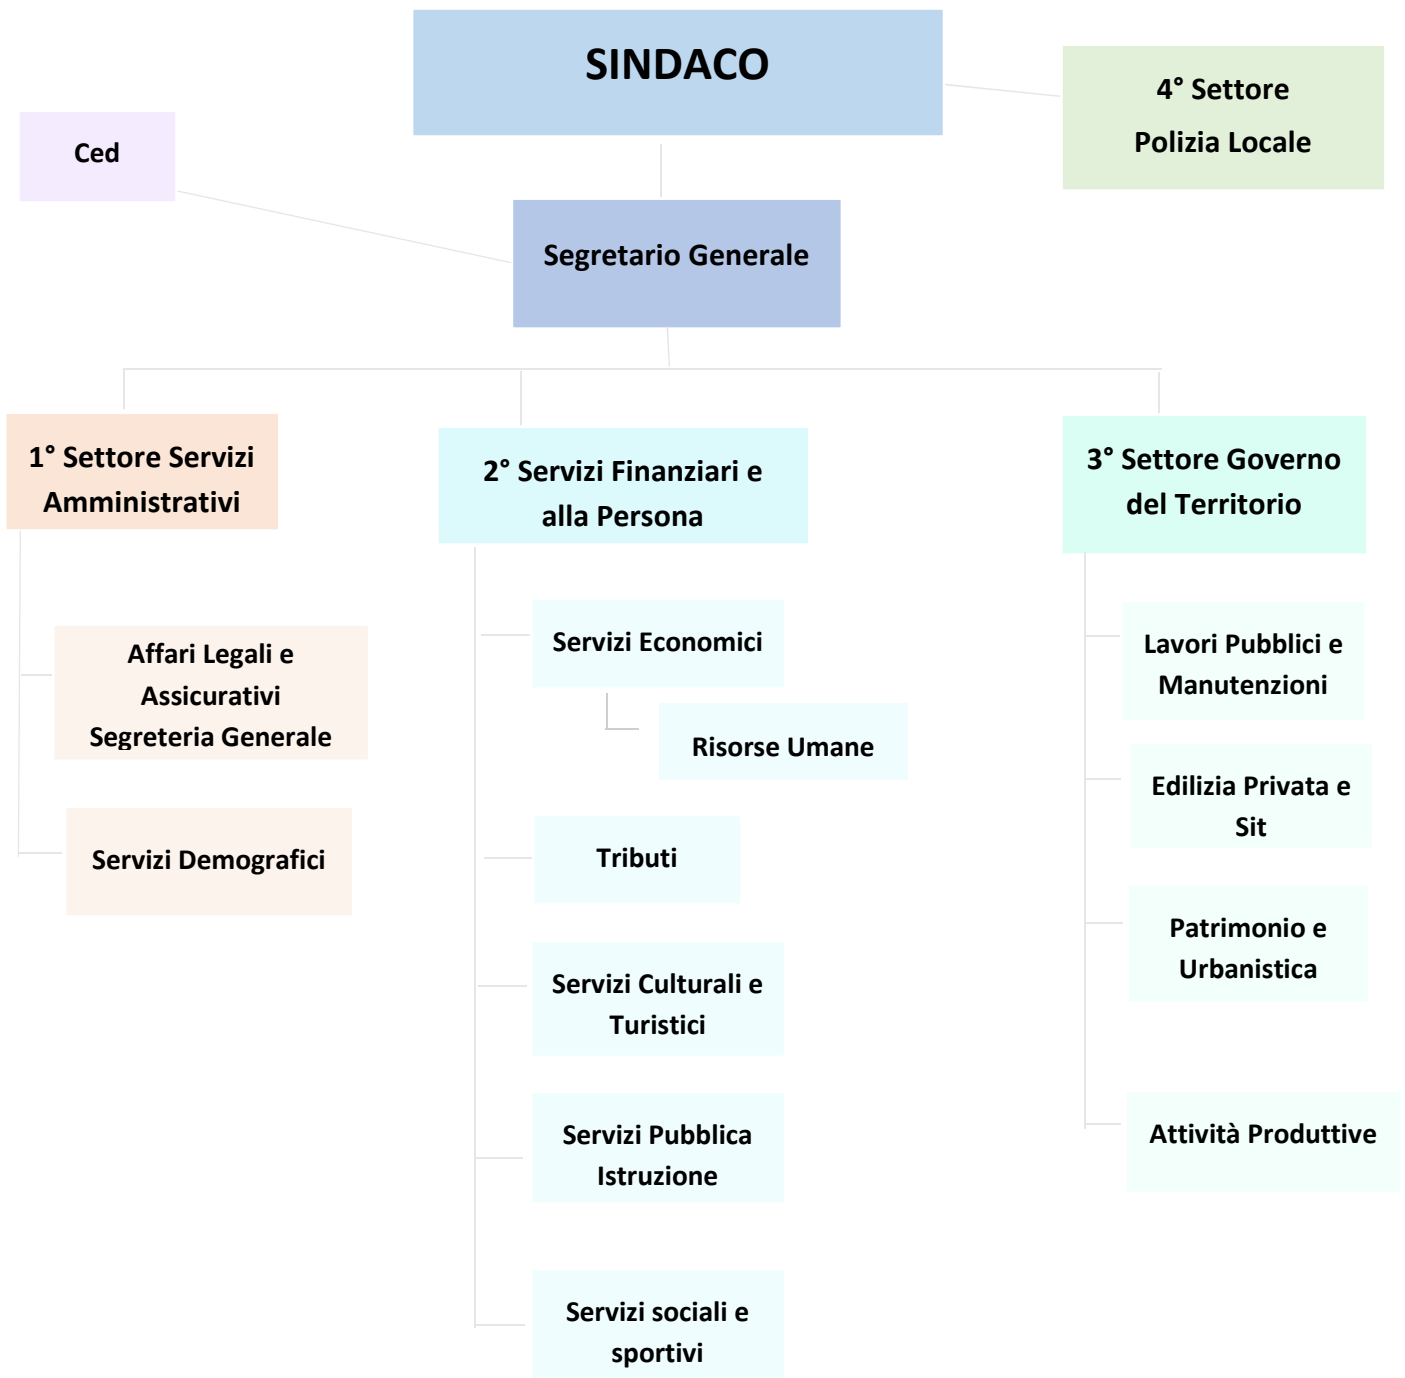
SINDACO

4° Settore
Polizia Locale

Ced

Segretario Generale

1° Settore Servizi Amministrativi

Affari Legali e Assicurativi Segreteria Generale

Servizi Demografici

2° Servizi Finanziari e alla Persona

Servizi Economici

Risorse Umane

Tributi

Servizi Culturali e Turistici

Servizi Pubblica Istruzione

Servizi sociali e sportivi

3° Settore Governo del Territorio

Lavori Pubblici e Manutenzioni

Edilizia Privata e Sit

Patrimonio e Urbanistica

Attività Produttive